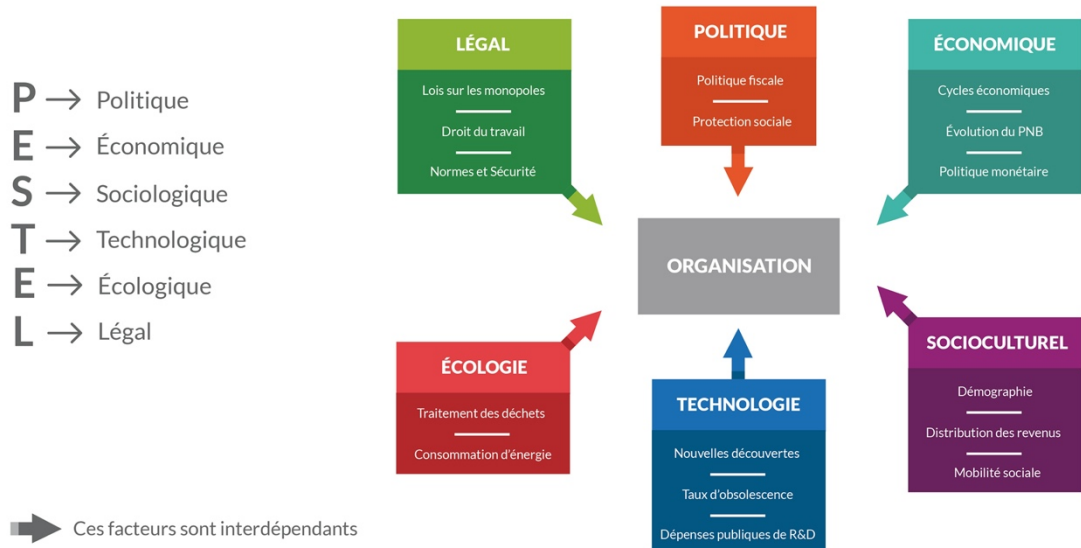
P → Politique
E → Économique
S → Sociologique
T → Technologique
E → Écologique
L → Légal

Ces facteurs sont interdépendants

LÉGAL
Lois sur les monopoles
Droit du travail
Normes et Sécurité

POLITIQUE
Politique fiscale
Protection sociale

ÉCONOMIQUE
Cycles économiques
Évolution du PNB
Politique monétaire

ORGANISATION

ÉCOLOGIE
Traitement des déchets
Consommation d'énergie

TECHNOLOGIE
Nouvelles découvertes
Taux d'obsolescence
Dépenses publiques de R&D

SOCIOCULTUREL
Démographie
Distribution des revenus
Mobilité sociale